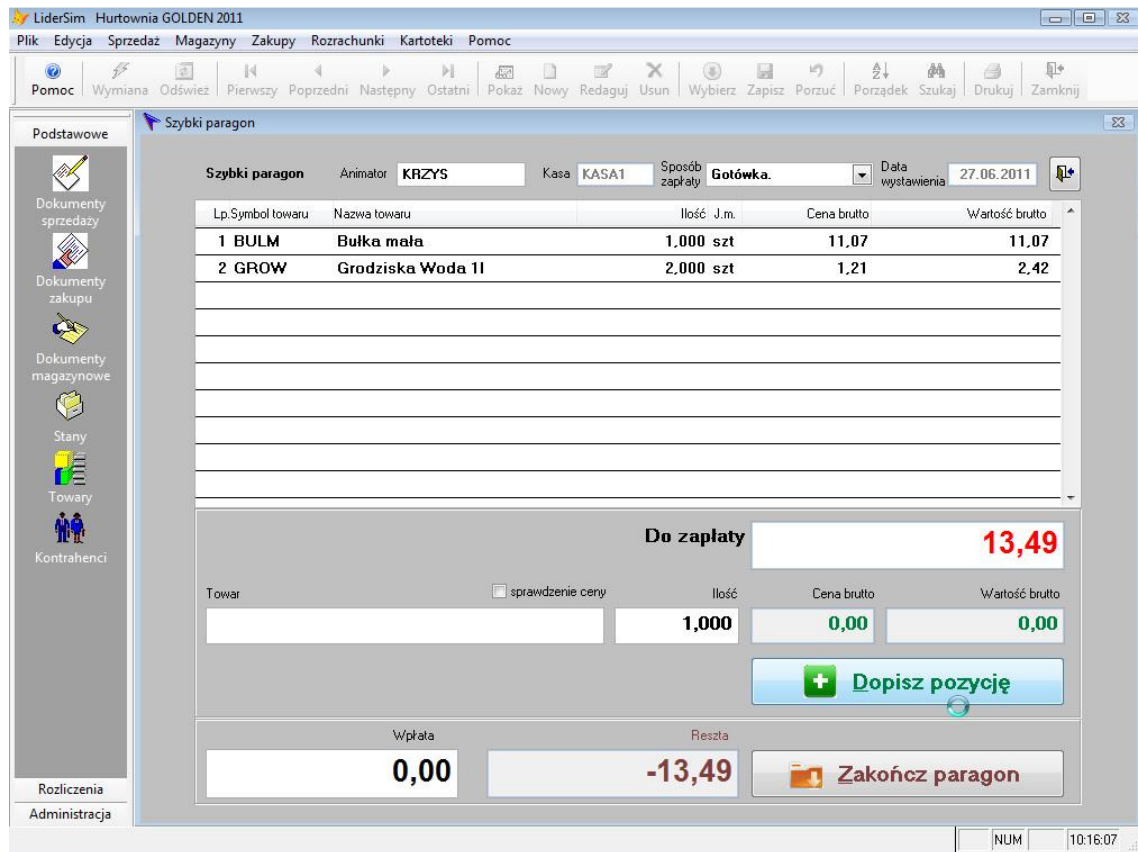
LiderSim Hurtownia GOLDEN 2011

Plik Edycja Sprzedaż Magazyny Zakupy Rozrachunki Kartoteki Pomoc

Pomoc Wymiana Odśwież Pierwszy Poprzedni Następny Ostatni Pokaż Nowy Redaguj Usuń Wybierz Zapisz Porzuć Porządek Szukaj Drukuj Zamknij

Podstawowe

Dokumenty sprzedaży

Dokumenty zakupu

Dokumenty magazynowe

Stany

Towary

Kontrahenci

Rozliczenia

Administracja

Szybki paragon

Szybki paragon Animator KRZYS Kasa KASA1 Sposób zapłaty Gotówka. Data wystawienia 27.06.2011

| Lp. | Symbol towaru | Nazwa towaru | Ilość | J.m. | Cena brutto | Wartość brutto |
|---|---|---|---|---|---|---|
| 1 | BULM | Bułka mała | 1,000 | szt | 11,07 | 11,07 |
| 2 | GROW | Grodziska Woda 1l | 2,000 | szt | 1,21 | 2,42 |

Do zapłaty 13,49

Towar sprawdzenie ceny Ilość Cena brutto Wartość brutto

1,000 0,00 0,00

Dopisz pozycję

Wpłata Reszta

0,00 -13,49

Zakończ paragon

NUM 10:16:07